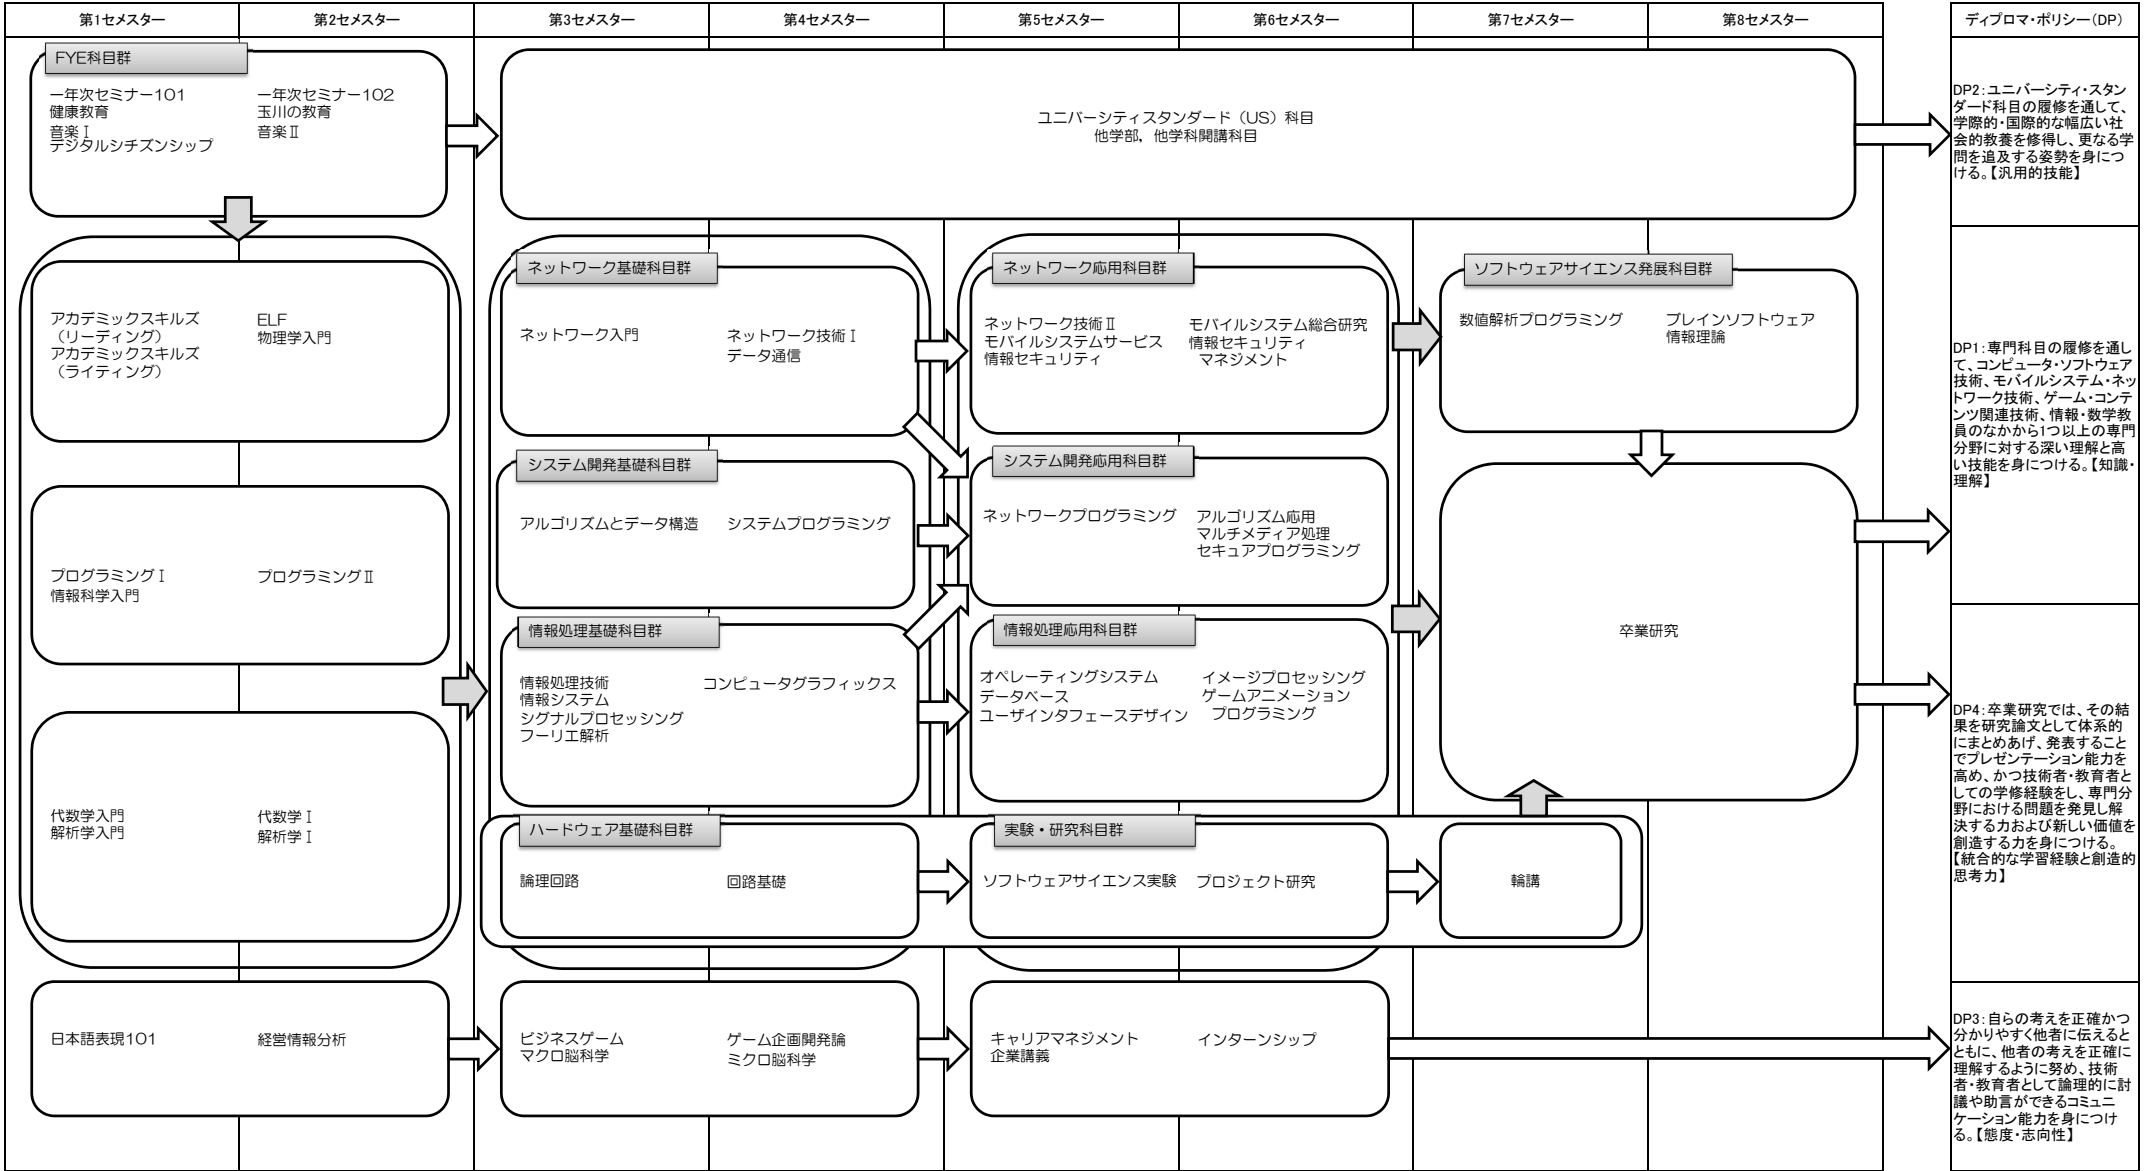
| 第1セメスター | 第2セメスター | 第3セメスター | 第4セメスター | 第5セメスター | 第6セメスター | 第7セメスター | 第8セメスター |
|---|---|---|---|---|---|---|---|

ディプロマ・ポリシー(DP)

FYE科目群

一年次セミナー101
健康教育
音楽Ⅰ
デジタルシチズンシップ

一年次セミナー102
玉川の教育
音楽Ⅱ

ユニバーシティスタンダード（US）科目
他学部，他学科開講科目

DP2:ユニバーシティ・スタンダード科目の履修を通して、学際的・国際的な幅広い社会的教養を修得し、更なる学問を追及する姿勢を身につける。【汎用的技能】

アカデミックスキルズ（リーディング）
アカデミックスキルズ（ライティング）

ELF
物理学入門

ネットワーク基礎科目群

ネットワーク入門

ネットワーク技術Ⅰ
データ通信

ネットワーク応用科目群

ネットワーク技術Ⅱ
モバイルシステムサービス
情報セキュリティ

モバイルシステム総合研究
情報セキュリティ マネジメント

ソフトウェアサイエンス発展科目群

数値解析プログラミング

ブレインソフトウェア
情報理論

DP1:専門科目の履修を通して、コンピュータ・ソフトウェア技術、モバイルシステム・ネットワーク技術、ゲーム・コンテンツ関連技術、情報・数学教員のなかから1つ以上の専門分野に対する深い理解と高い技能を身につける。【知識・理解】

システム開発基礎科目群

アルゴリズムとデータ構造

システムプログラミング

システム開発応用科目群

ネットワークプログラミング

アルゴリズム応用
マルチメディア処理
セキュアプログラミング

プログラミングⅠ
情報科学入門

プログラミングⅡ

卒業研究

情報処理基礎科目群

情報処理技術
情報システム
シグナルプロセッシング
フーリエ解析

コンピュータグラフィックス

情報処理応用科目群

オペレーティングシステム
データベース
ユーザインタフェースデザイン

イメージプロセッシング
ゲームアニメーション プログラミング

DP4:卒業研究では、その結果を研究論文として体系的にまとめあげ、発表することでプレゼンテーション能力を高め、かつ技術者・教育者としての学修経験をし、専門分野における問題を発見し解決する力および新しい価値を創造する力を身につける。【統合的な学習経験と創造的思考力】

代数学入門
解析学入門

代数学Ⅰ
解析学Ⅰ

ハードウェア基礎科目群

論理回路

回路基礎

実験・研究科目群

ソフトウェアサイエンス実験

プロジェクト研究

輪講

日本語表現101

経営情報分析

ビジネスゲーム
マクロ脳科学

ゲーム企画開発論
ミクロ脳科学

キャリアマネジメント
企業講義

インターンシップ

DP3:自らの考えを正確かつ分かりやすく他者に伝えるとともに、他者の考えを正確に理解するように努め、技術者・教育者として論理的に討議や助言ができるコミュニケーション能力を身につける。【態度・志向性】